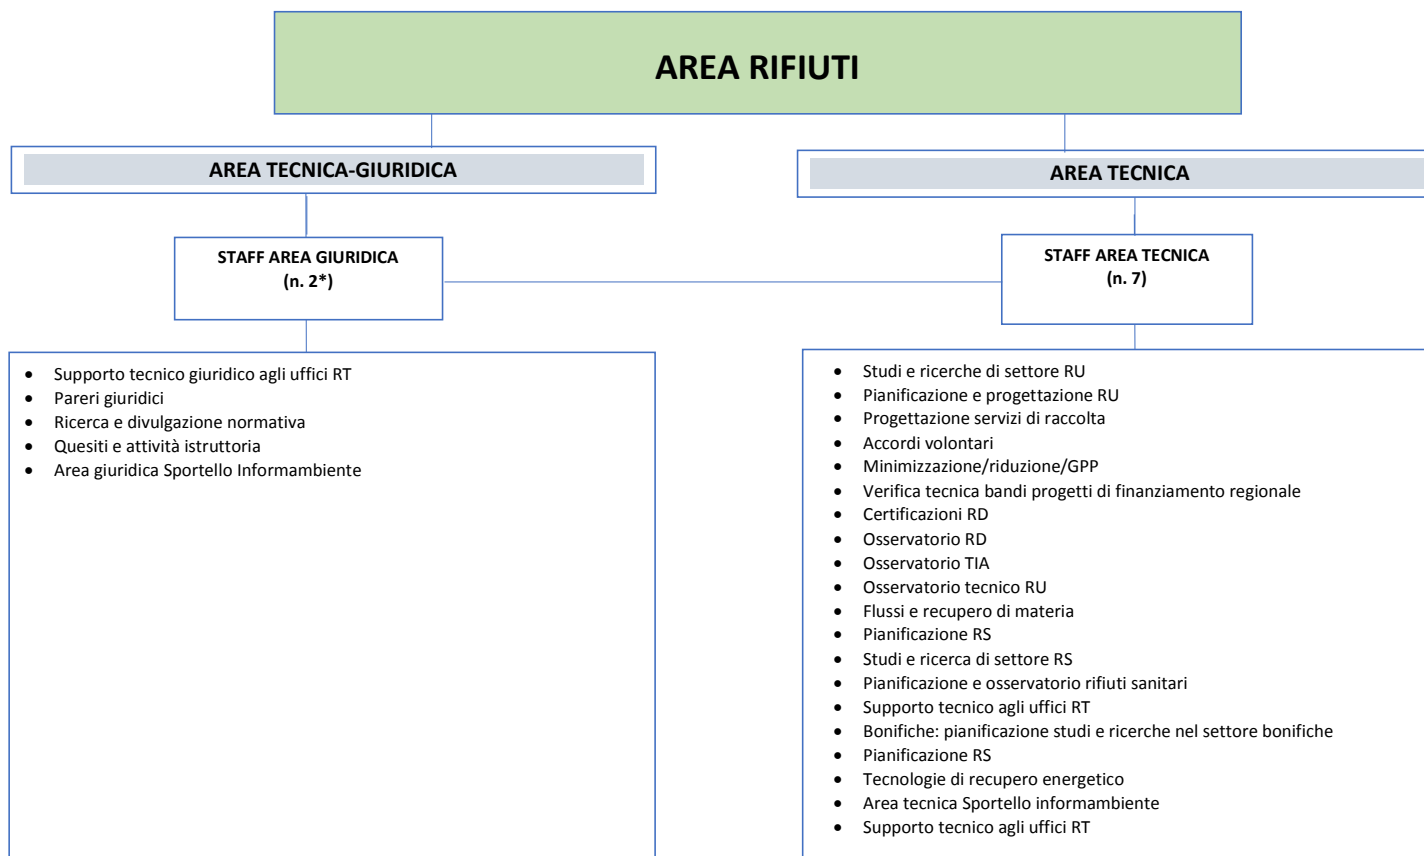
AREA RIFIUTI

AREA TECNICA-GIURIDICA

STAFF AREA GIURIDICA
(n. 2*)

- Supporto tecnico giuridico agli uffici RT
- Pareri giuridici
- Ricerca e divulgazione normativa
- Quesiti e attività istruttoria
- Area giuridica Sportello Informambiente

AREA TECNICA

STAFF AREA TECNICA
(n. 7)

- Studi e ricerche di settore RU
- Pianificazione e progettazione RU
- Progettazione servizi di raccolta
- Accordi volontari
- Minimizzazione/riduzione/GPP
- Verifica tecnica bandi progetti di finanziamento regionale
- Certificazioni RD
- Osservatorio RD
- Osservatorio TIA
- Osservatorio tecnico RU
- Flussi e recupero di materia
- Pianificazione RS
- Studi e ricerca di settore RS
- Pianificazione e osservatorio rifiuti sanitari
- Supporto tecnico agli uffici RT
- Bonifiche: pianificazione studi e ricerche nel settore bonifiche
- Pianificazione RS
- Tecnologie di recupero energetico
- Area tecnica Sportello informambiente
- Supporto tecnico agli uffici RT